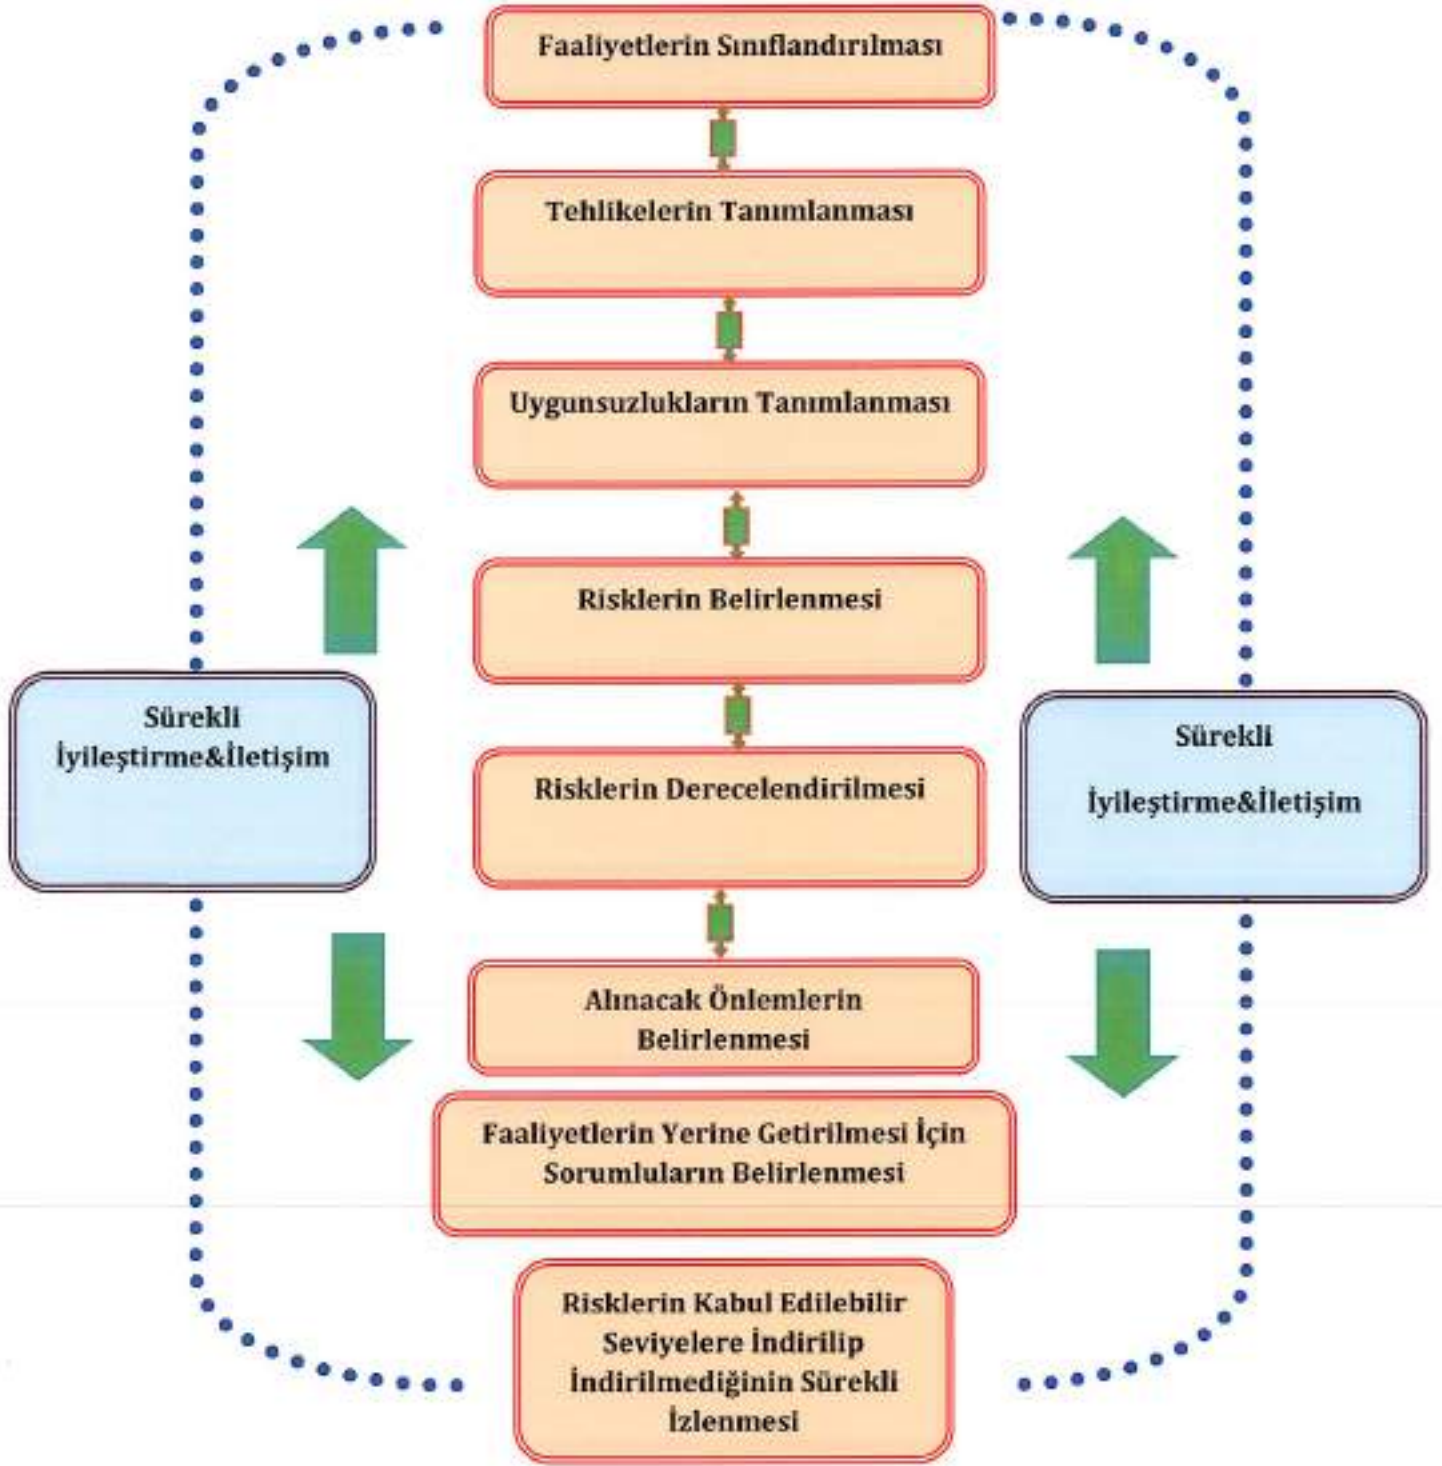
Faaliyetlerin Sınıflandırılması

Tehlikelerin Tanımlanması

Uygunsuzlukların Tanımlanması

Risklerin Belirlenmesi

Risklerin Derecelendirilmesi

Alınacak Önlemlerin Belirlenmesi

Faaliyetlerin Yerine Getirilmesi İçin Sorumluların Belirlenmesi

Risklerin Kabul Edilebilir Seviyelere İndirilip İndirilmediğinin Sürekli İzlenmesi

Sürekli İyileştirme&İletişim

Sürekli İyileştirme&İletişim